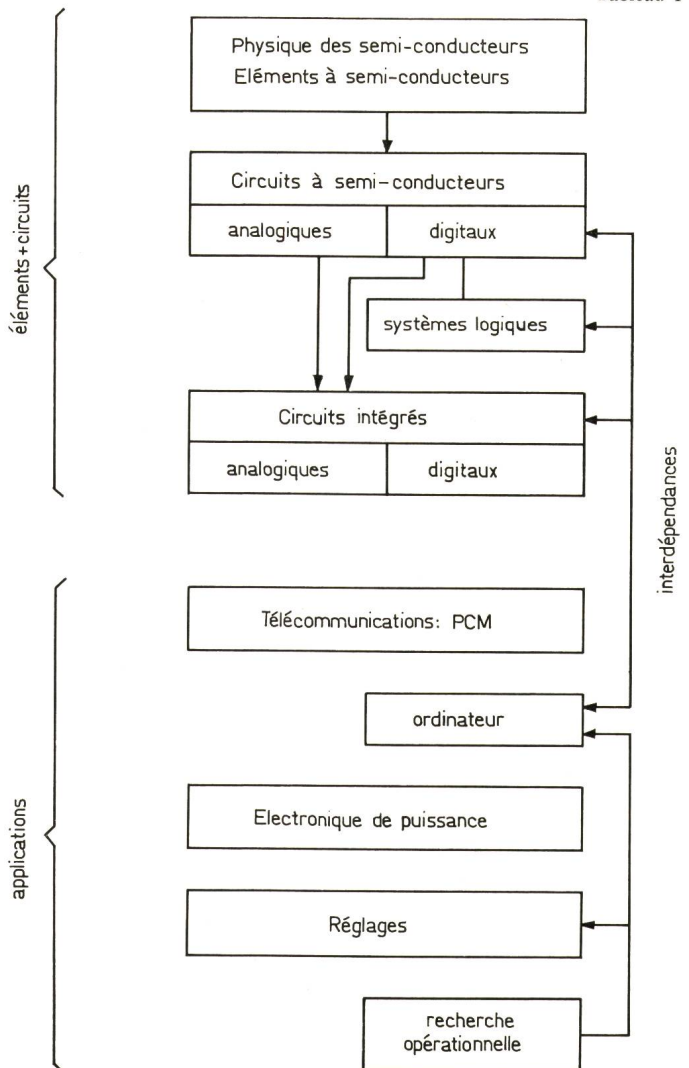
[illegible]

éléments + circuits

Physique des semi-conducteurs
Eléments à semi-conducteurs

Circuits à semi-conducteurs

| analogiques | digitaux |
|---|---|

systèmes logiques

Circuits intégrés

| analogiques | digitaux |
|---|---|

interdépendances

applications

Télécommunications: PCM

ordinateur

Electronique de puissance

Réglages

recherche opérationnelle